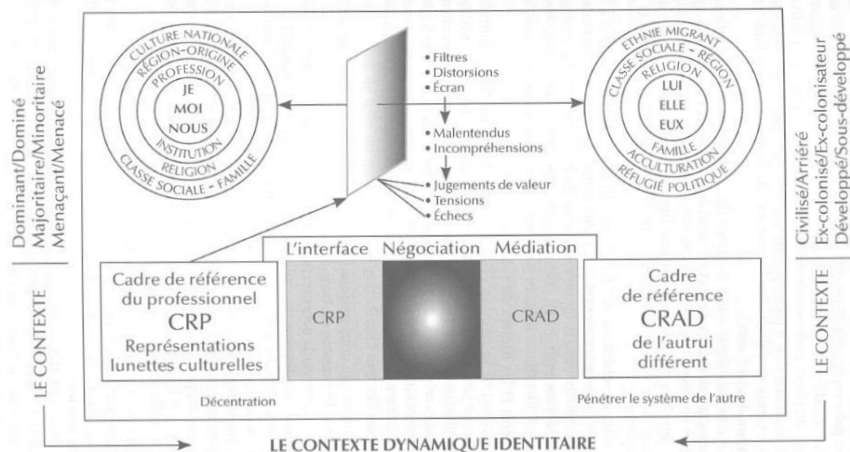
LE CONTEXTE

Dominant/Dominé
Majoritaire/Minoritaire
Menaçant/Menacé

CULTURE NATIONALE
RÉGION-ORIGINE
PROFESSION
JE
MOI
NOUS
INSTITUTION
RELIGION
CLASSE SOCIALE - FAMILLE

• Filtres
• Distorsions
• Écran

• Malentendus
• Incompréhensions

• Jugements de valeur
• Tensions
• Échecs

ETHNIE MIGRANT
CLASSE SOCIALE - RÉGION
RELIGION
LUI
ELLE
EUX
FAMILLE
ACCULTURATION
RÉFUGIÉ POLITIQUE

LE CONTEXTE

Civilisé/Arriéré
Ex-colonisé/Ex-colonisateur
Développé/Sous-développé

Cadre de référence du professionnel
CRP
Représentations lunettes culturelles

| L'interface | Négociation | Médiation |
|---|---|---|
| CRP | | CRAD |

Cadre de référence
CRAD
de l'autrui différent

Décentration

Pénétrer le système de l'autre

LE CONTEXTE DYNAMIQUE IDENTITAIRE